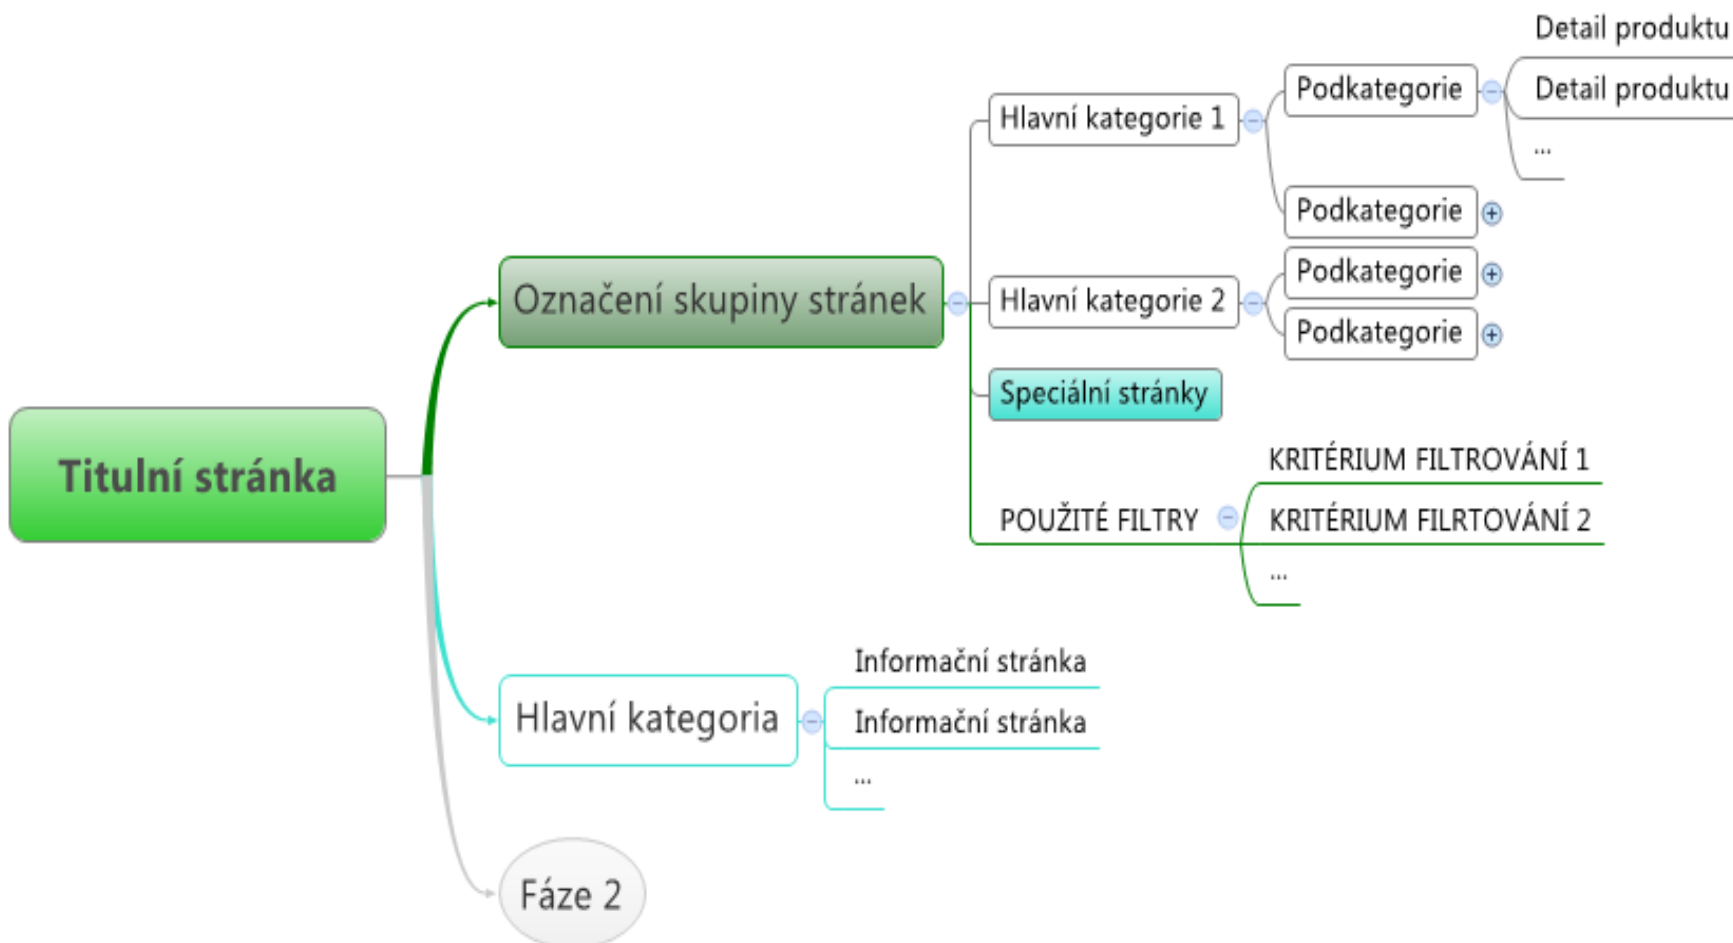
Titulní stránka

Označení skupiny stránek

Hlavní kategorie 1

Podkategorie

Detail produktu

Detail produktu

...

Podkategorie

Hlavní kategorie 2

Podkategorie

Podkategorie

Speciální stránky

POUŽITÉ FILTRY

KRITÉRIUM FILTROVÁNÍ 1

KRITÉRIUM FILRTOVÁNÍ 2

...

Hlavní kategoria

Informační stránka

Informační stránka

...

Fáze 2